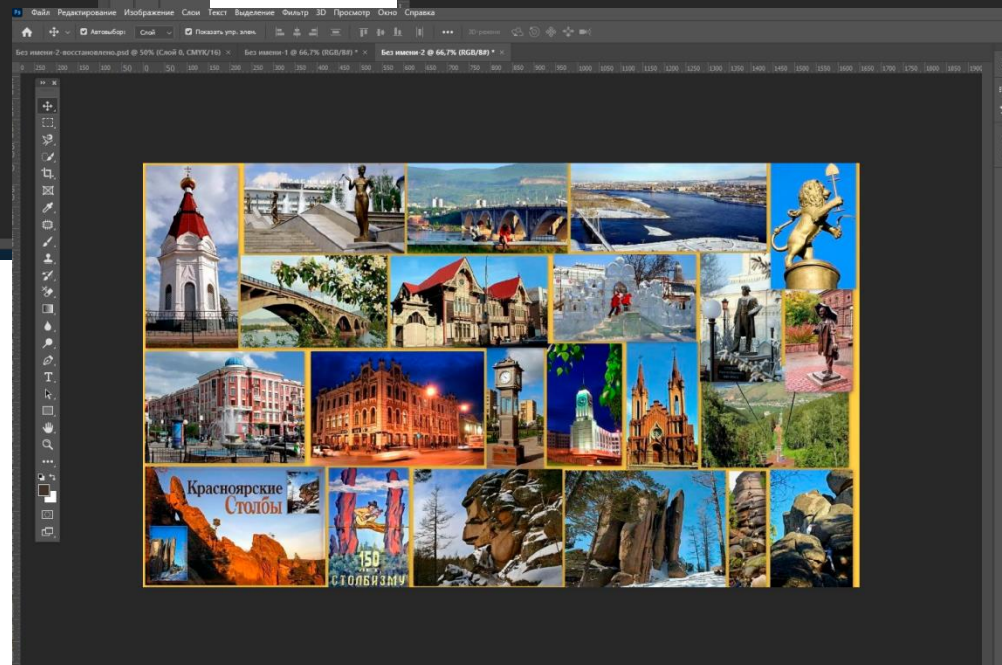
Ps Файл Редактирование Изображение Слои Текст Выделение Фильтр 3D Просмотр Окно Справка

Автовыбор: Слой Показать упр. элем. ••• 3D-режим:

Без имени-2-восстановлено.psd @ 50% (Слой 0, CMYK/16) × Без имени-1 @ 66,7% (RGB/8#) * × Без имени-2 @ 66,7% (RGB/8#) * ×

100 150 200 250 300 350 400 450 500 550 600 650 700 750 800 850 900 950 1000 1050 1100 1150 1200 1250 1300 1350 1400 1450 1500 1550 1600 1650 1700 1750 1800 1850 1900

Красноярские Столбы

150 лет Столбизму